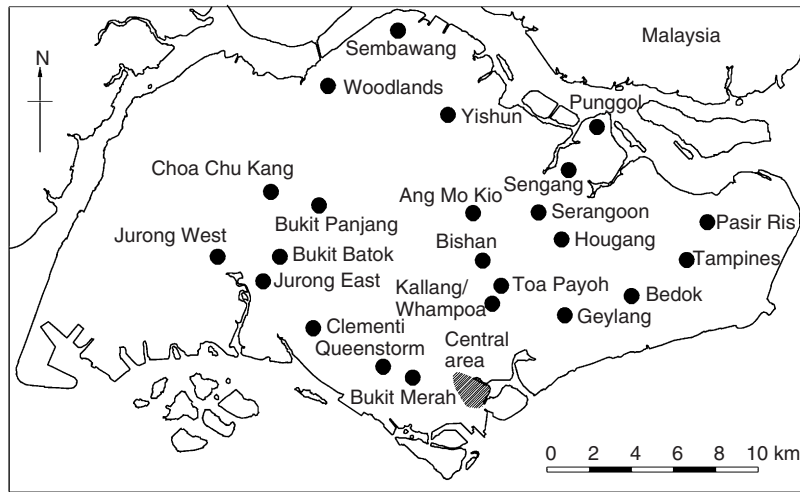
N

Sembawang

Malaysia

Woodlands

Yishun

Punggol

Sengang

Choa Chu Kang

Bukit Panjang

Ang Mo Kio

Serangoon

Pasir Ris

Jurong West

Bukit Batok

Bishan

Hougang

Tampines

Jurong East

Kallang/ Whampoa

Toa Payoh

Bedok

Geylang

Clementi

Queenstorm

Central area

Bukit Merah

0 2 4 6 8 10 km